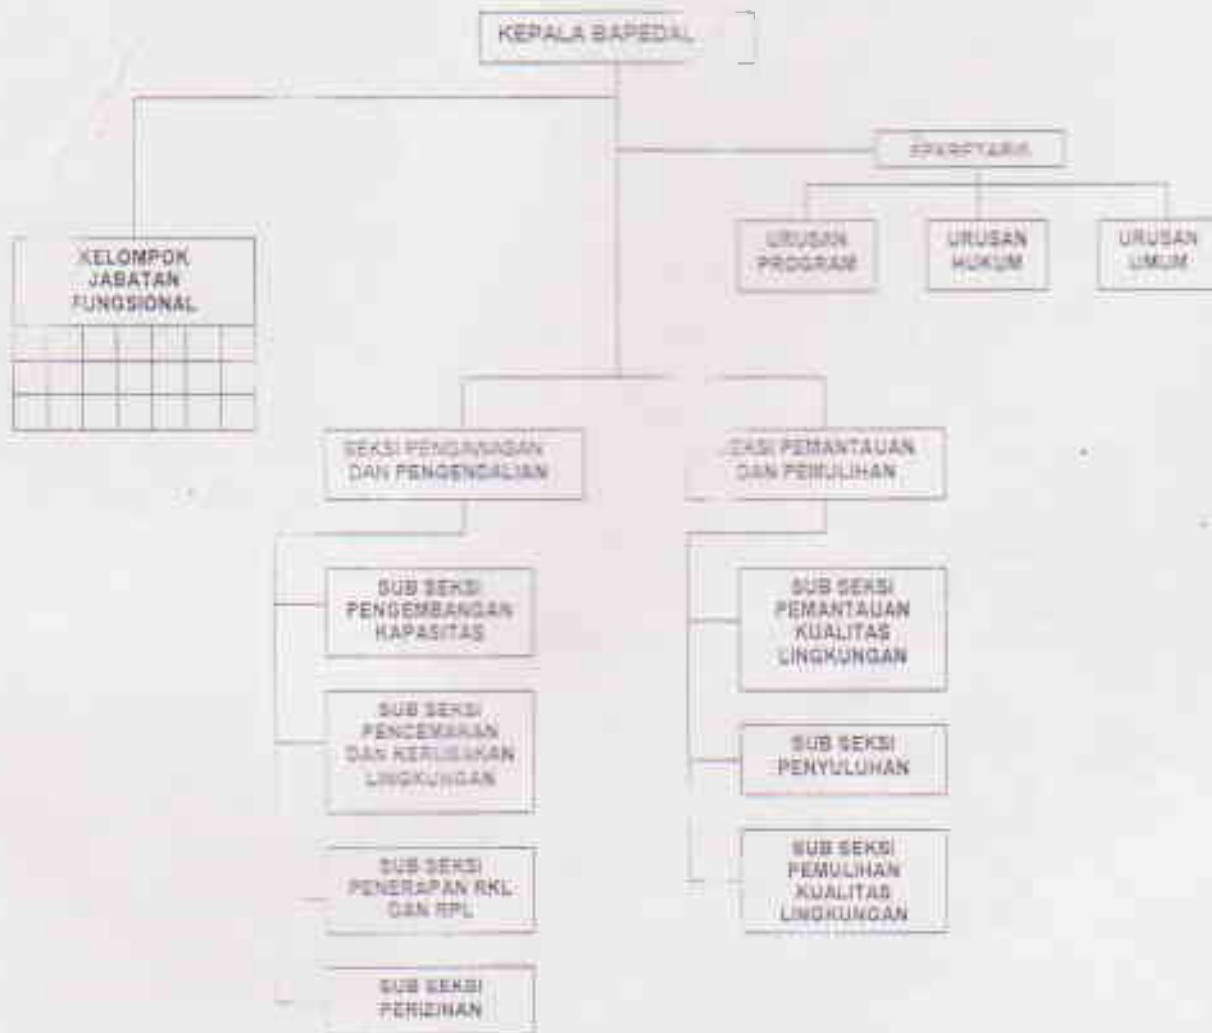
KEPALA BAPEDAL

SEKRETARIS

URUSAN PROGRAM

URUSAN HUKUM

URUSAN UMUM

KELOMPOK JABATAN FUNGSIONAL

SEKSI PENCEGAHAN DAN PENGENDALIAN

SEKSI PEMANTAUAN DAN PEMULIHAN

SUB SEKSI PENGEMBANGAN KAPASITAS

SUB SEKSI PENCEMARAN DAN KERUSAKAN LINGKUNGAN

SUB SEKSI PENERAPAN RKL DAN RPL

SUB SEKSI PERIZINAN

SUB SEKSI PEMANTAUAN KUALITAS LINGKUNGAN

SUB SEKSI PENYULUHAN

SUB SEKSI PEMULIHAN KUALITAS LINGKUNGAN